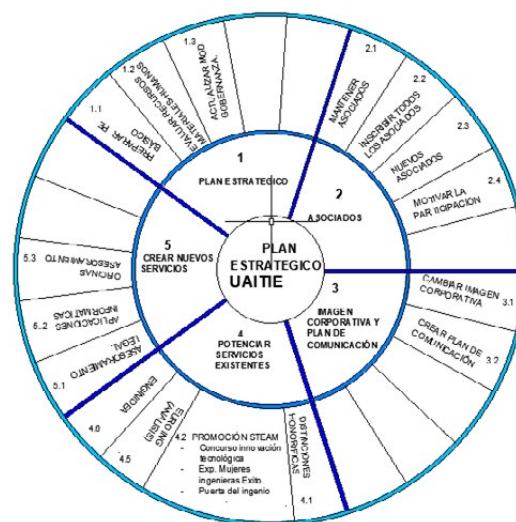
PLAN ESTRATEGICO UAITIE

1
PLAN ESTRATEGICO

1.1
PREPARAR PE BASICO

1.2
EVALUAR RECURSOS MATERIALES/HUMANOS

1.3
ACTUALIZAR MOD GOBERNANZA

2
ASOCIADOS

2.1
MANTENER ASOCIADOS

2.2
INSCRIBIR TODOS LOS ASOCIADOS

2.3
NUEVOS ASOCIADOS

2.4
MOTIVAR LA PARTICIPACION

3
IMAGEN CORPORATIVA Y PLAN DE COMUNICACIÓN

3.1
CAMBIAR IMAGEN CORPORATIVA

3.2
CREAR PLAN DE COMUNICACIÓN

4
POTENCIAR SERVICIOS EXISTENTES

4.1
DISTINCIONES HONORIFICAS

4.2
PROMOCIÓN STEAM
- Concurso innovación tecnológica
- Exp. Mujeres ingenieras Exito
- Puerta del ingenio

4.5
EUROING (ANÁLISIS)

4.6
ENGINEDIA

5
CREAR NUEVOS SERVICIOS

5.1
ASESORAMIENTO LEGAL

5.2
APLICACIONES INFORMATICAS

5.3
ASESORAMIENTO OFICINAS